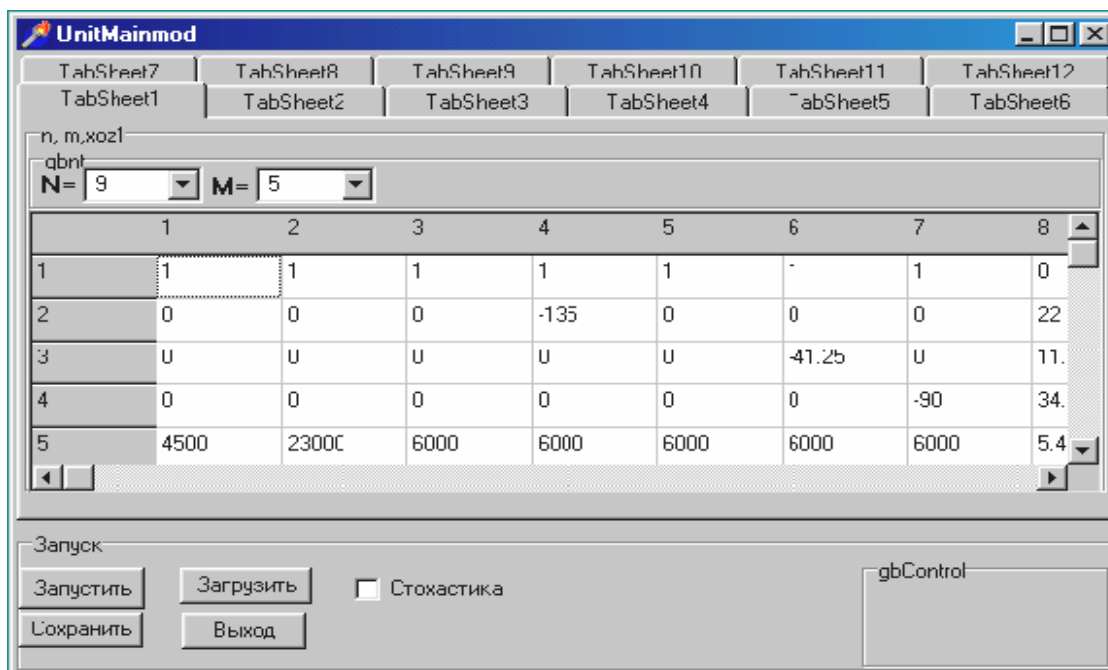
UnitMainmod

TabSheet7 | TabSheet8 | TabSheet9 | TabSheet10 | TabSheet11 | TabSheet12
TabSheet1 | TabSheet2 | TabSheet3 | TabSheet4 | TabSheet5 | TabSheet6

n, m,xoz1
gbnt
N= 9 M= 5

| | 1 | 2 | 3 | 4 | 5 | 6 | 7 | 8 |
|---|---|---|---|---|---|---|---|---|
| 1 | 1 | 1 | 1 | 1 | 1 | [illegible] | 1 | 0 |
| 2 | 0 | 0 | 0 | -135 | 0 | 0 | 0 | 22 |
| 3 | 0 | 0 | 0 | 0 | 0 | -41.25 | 0 | 11. |
| 4 | 0 | 0 | 0 | 0 | 0 | 0 | -90 | 34. |
| 5 | 4500 | 2300С | 6000 | 6000 | 6000 | 6000 | 6000 | 5.4 |

Запуск
Запустить
Загрузить
Стохастика
gbControl
Сохранить
Выход